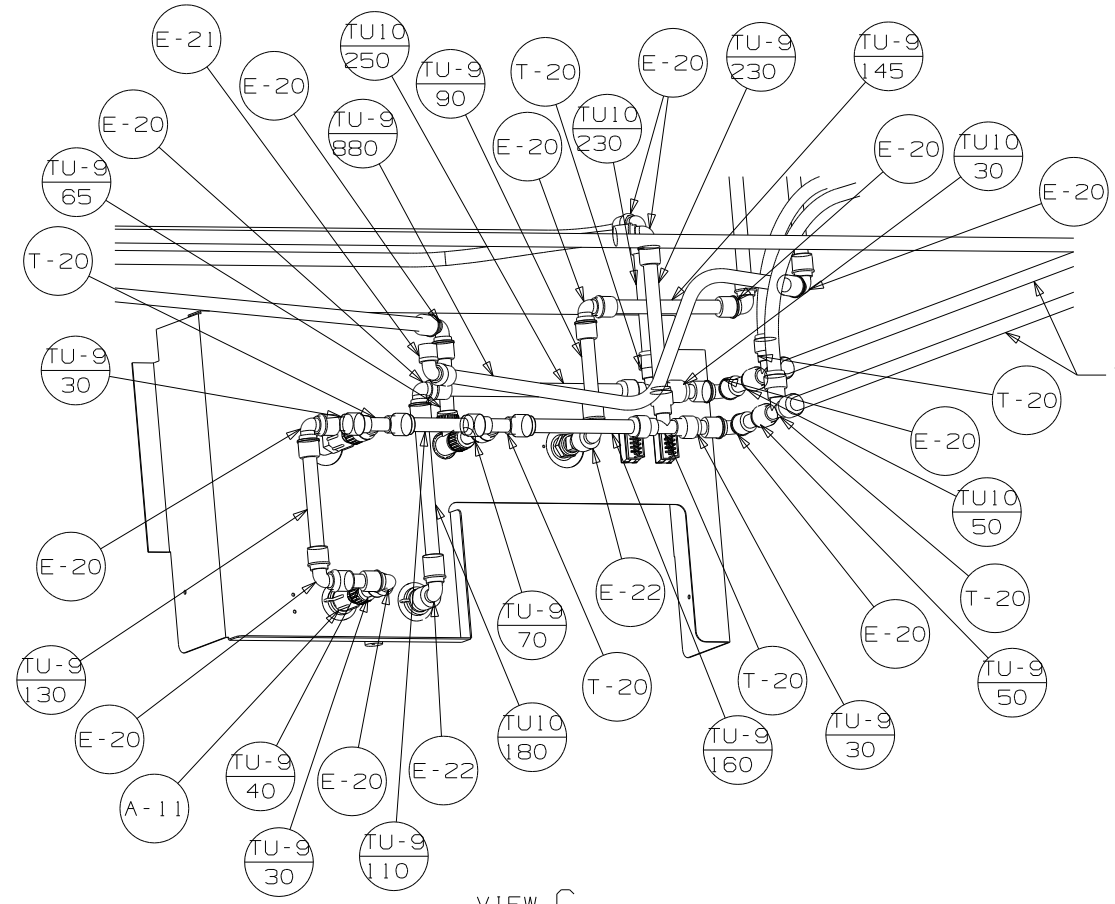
E-21

E-20

TU10
250

TU-9
90

T-20

E-20

TU-9
230

TU-9
145

TU-9
880

TU10
230

E-20

E-20

TU10
30

E-20

TU-9
65

T-20

TU-9
30

T-20

E-20

TU10
50

E-20

T-20

E-22

E-20

TU-9
70

TU-9
130

T-20

T-20

TU-9
50

E-20

TU10
180

TU-9
160

TU-9
30

TU-9
40

E-20

E-22

A-11

TU-9
30

TU-9
110

VIEW C